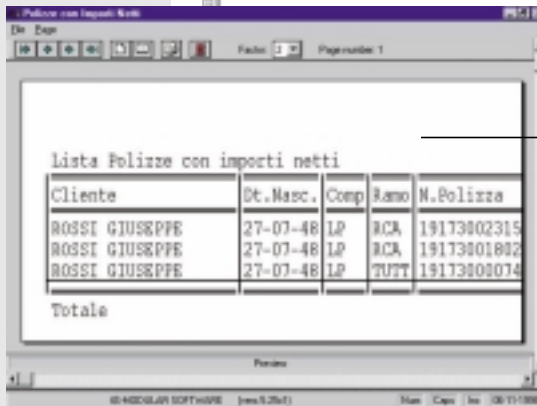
Polizze con Importi Netti

File Page

Factor: 2 Page number: 1

Lista Polizze con importi netti

| Cliente | Dt.Nasc. | Comp | Ramo | N.Polizza |
|---|---|---|---|---|
| ROSSI GIUSEPPE | 27-07-48 | LP | RCA | 19173002315 |
| ROSSI GIUSEPPE | 27-07-48 | LP | RCA | 19173001802 |
| ROSSI GIUSEPPE | 27-07-48 | LP | TUST | 19173000074 |

Totale

Preview

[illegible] SOFTWARE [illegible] Num Caps Ins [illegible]